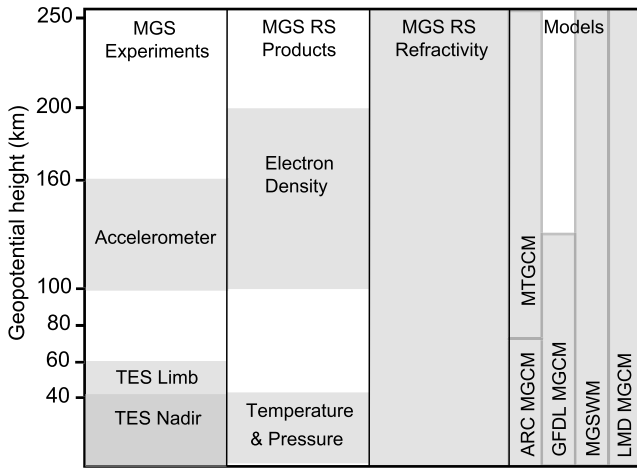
Geopotential height (km)

250
200
160
100
80
60
40

MGS Experiments

Accelerometer

TES Limb

TES Nadir

MGS RS Products

Electron Density

Temperature & Pressure

MGS RS Refractivity

Models

MTGCM

ARC MGCM

GFDL MGCM

MGSWM

LMD MGCM